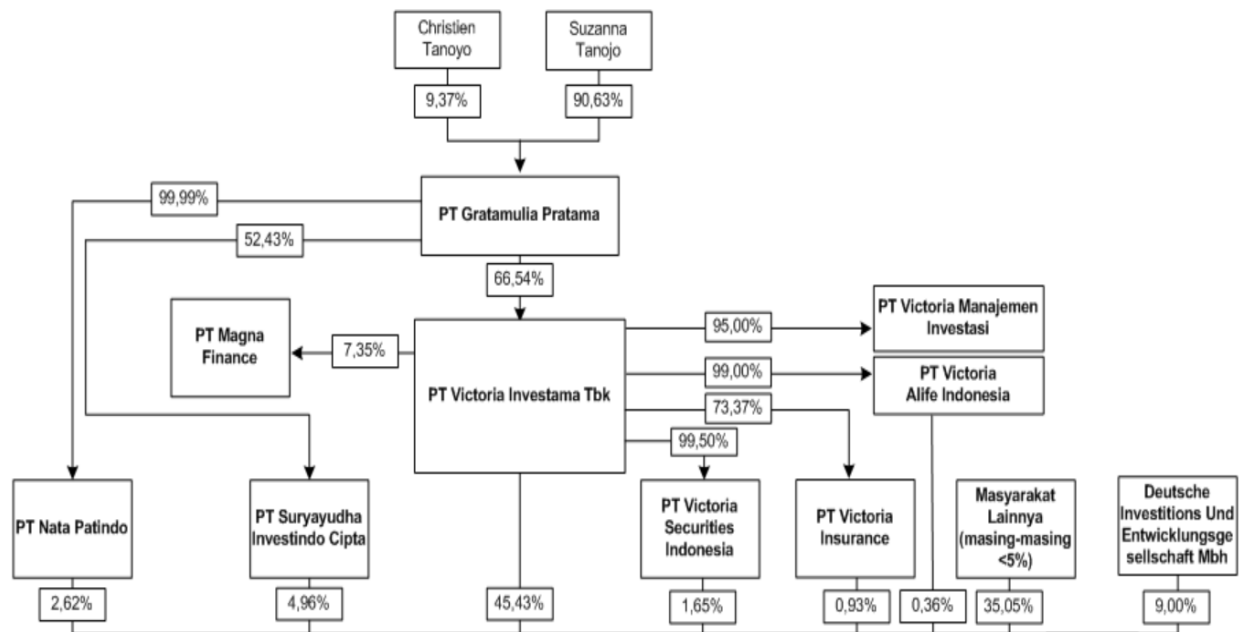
Christien Tanoyo

9,37%

Suzanna Tanojo

90,63%

99,99%

52,43%

PT Gratamulia Pratama

66,54%

PT Magna Finance

7,35%

PT Victoria Investama Tbk

95,00%

PT Victoria Manajemen Investasi

99,00%

PT Victoria Alife Indonesia

73,37%

99,50%

PT Nata Patindo

2,62%

PT Suryayudha Investindo Cipta

4,96%

45,43%

PT Victoria Securities Indonesia

1,65%

PT Victoria Insurance

0,93%

0,36%

Masyarakat Lainnya (masing-masing <5%)

35,05%

Deutsche Investitions Und Entwicklungsgesellschaft Mbh

9,00%